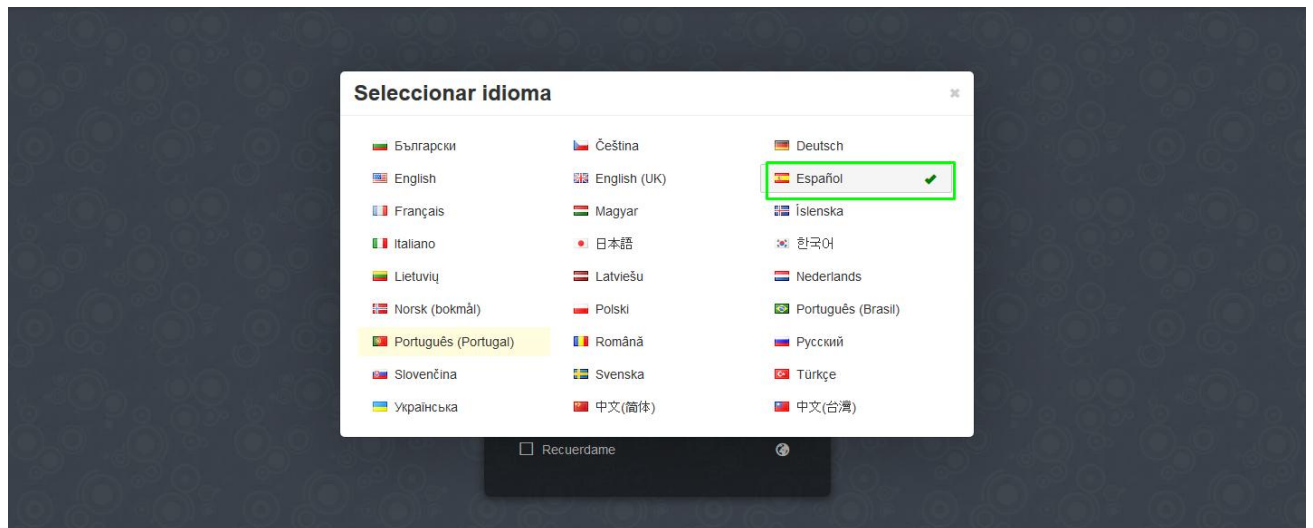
Seleccionar idioma

×

Български
English
Français
Italiano
Lietuvių
Norsk (bokmål)
Português (Portugal)
Slovenčina
Українська

Čeština
English (UK)
Magyar
日本語
Latviešu
Polski
Română
Svenska
中文(简体)

Deutsch
Español ✔
Íslenska
한국어
Nederlands
Português (Brasil)
Русский
Türkçe
中文(台灣)

Recuerdame